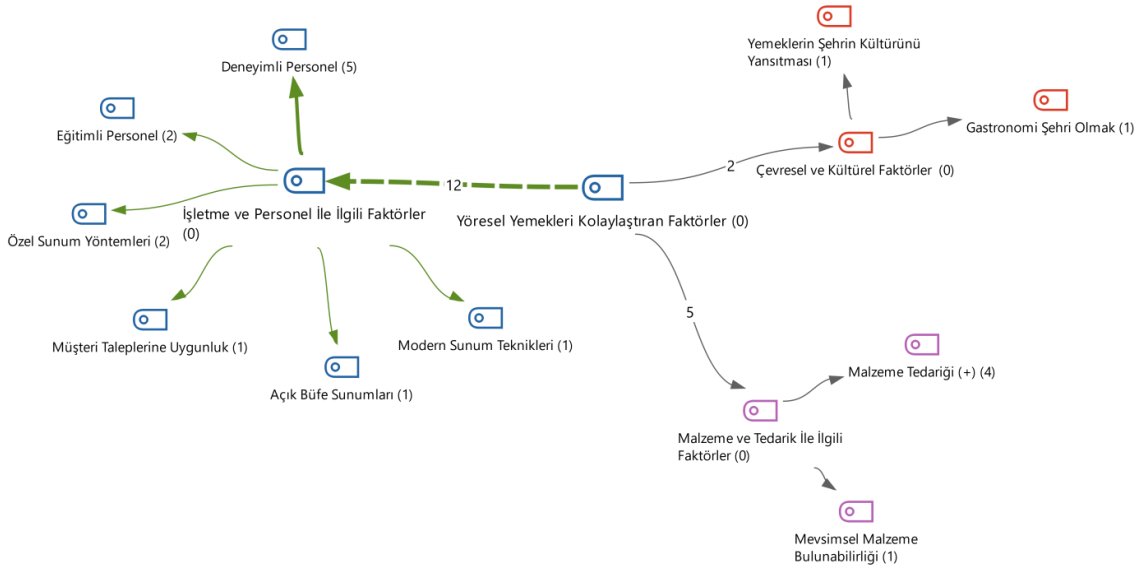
Deneyimli Personel (5)

Eğitimli Personel (2)

Özel Sunum Yöntemleri (2)

İşletme ve Personel İle İlgili Faktörler (0)

12

Yöresel Yemekleri Kolaylaştıran Faktörler (0)

Yemeklerin Şehrin Kültürünü Yansıtması (1)

Gastronomi Şehri Olmak (1)

2

Çevresel ve Kültürel Faktörler (0)

Müşteri Taleplerine Uygunluk (1)

Açık Büfe Sunumları (1)

Modern Sunum Teknikleri (1)

5

Malzeme Tedariği (+) (4)

Malzeme ve Tedarik İle İlgili Faktörler (0)

Mevsimsel Malzeme Bulunabilirliği (1)